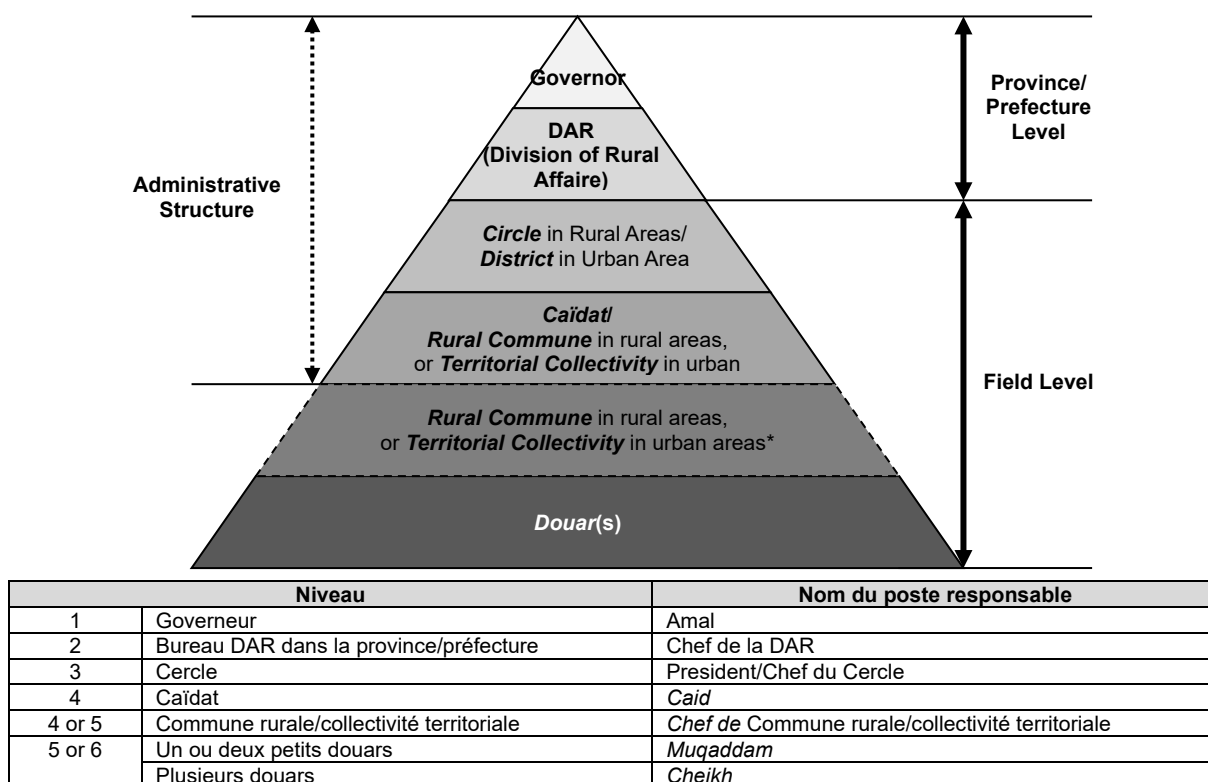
Governor

DAR (Division of Rural Affaire)

Circle in Rural Areas/ District in Urban Area

Caïdat/ Rural Commune in rural areas, or Territorial Collectivity in urban

Rural Commune in rural areas, or Territorial Collectivity in urban areas*

Douar(s)

Administrative Structure

Province/ Prefecture Level

Field Level

| Niveau | | Nom du poste responsable |
|---|---|---|
| 1 | Governeur | Amal |
| 2 | Bureau DAR dans la province/préfecture | Chef de la DAR |
| 3 | Cercle | President/Chef du Cercle |
| 4 | Caïdat | Caid |
| 4 or 5 | Commune rurale/collectivité territoriale | Chef de Commune rurale/collectivité territoriale |
| 5 or 6 | Un ou deux petits douars | Muqaddam |
| | Plusieurs douars | Cheikh |